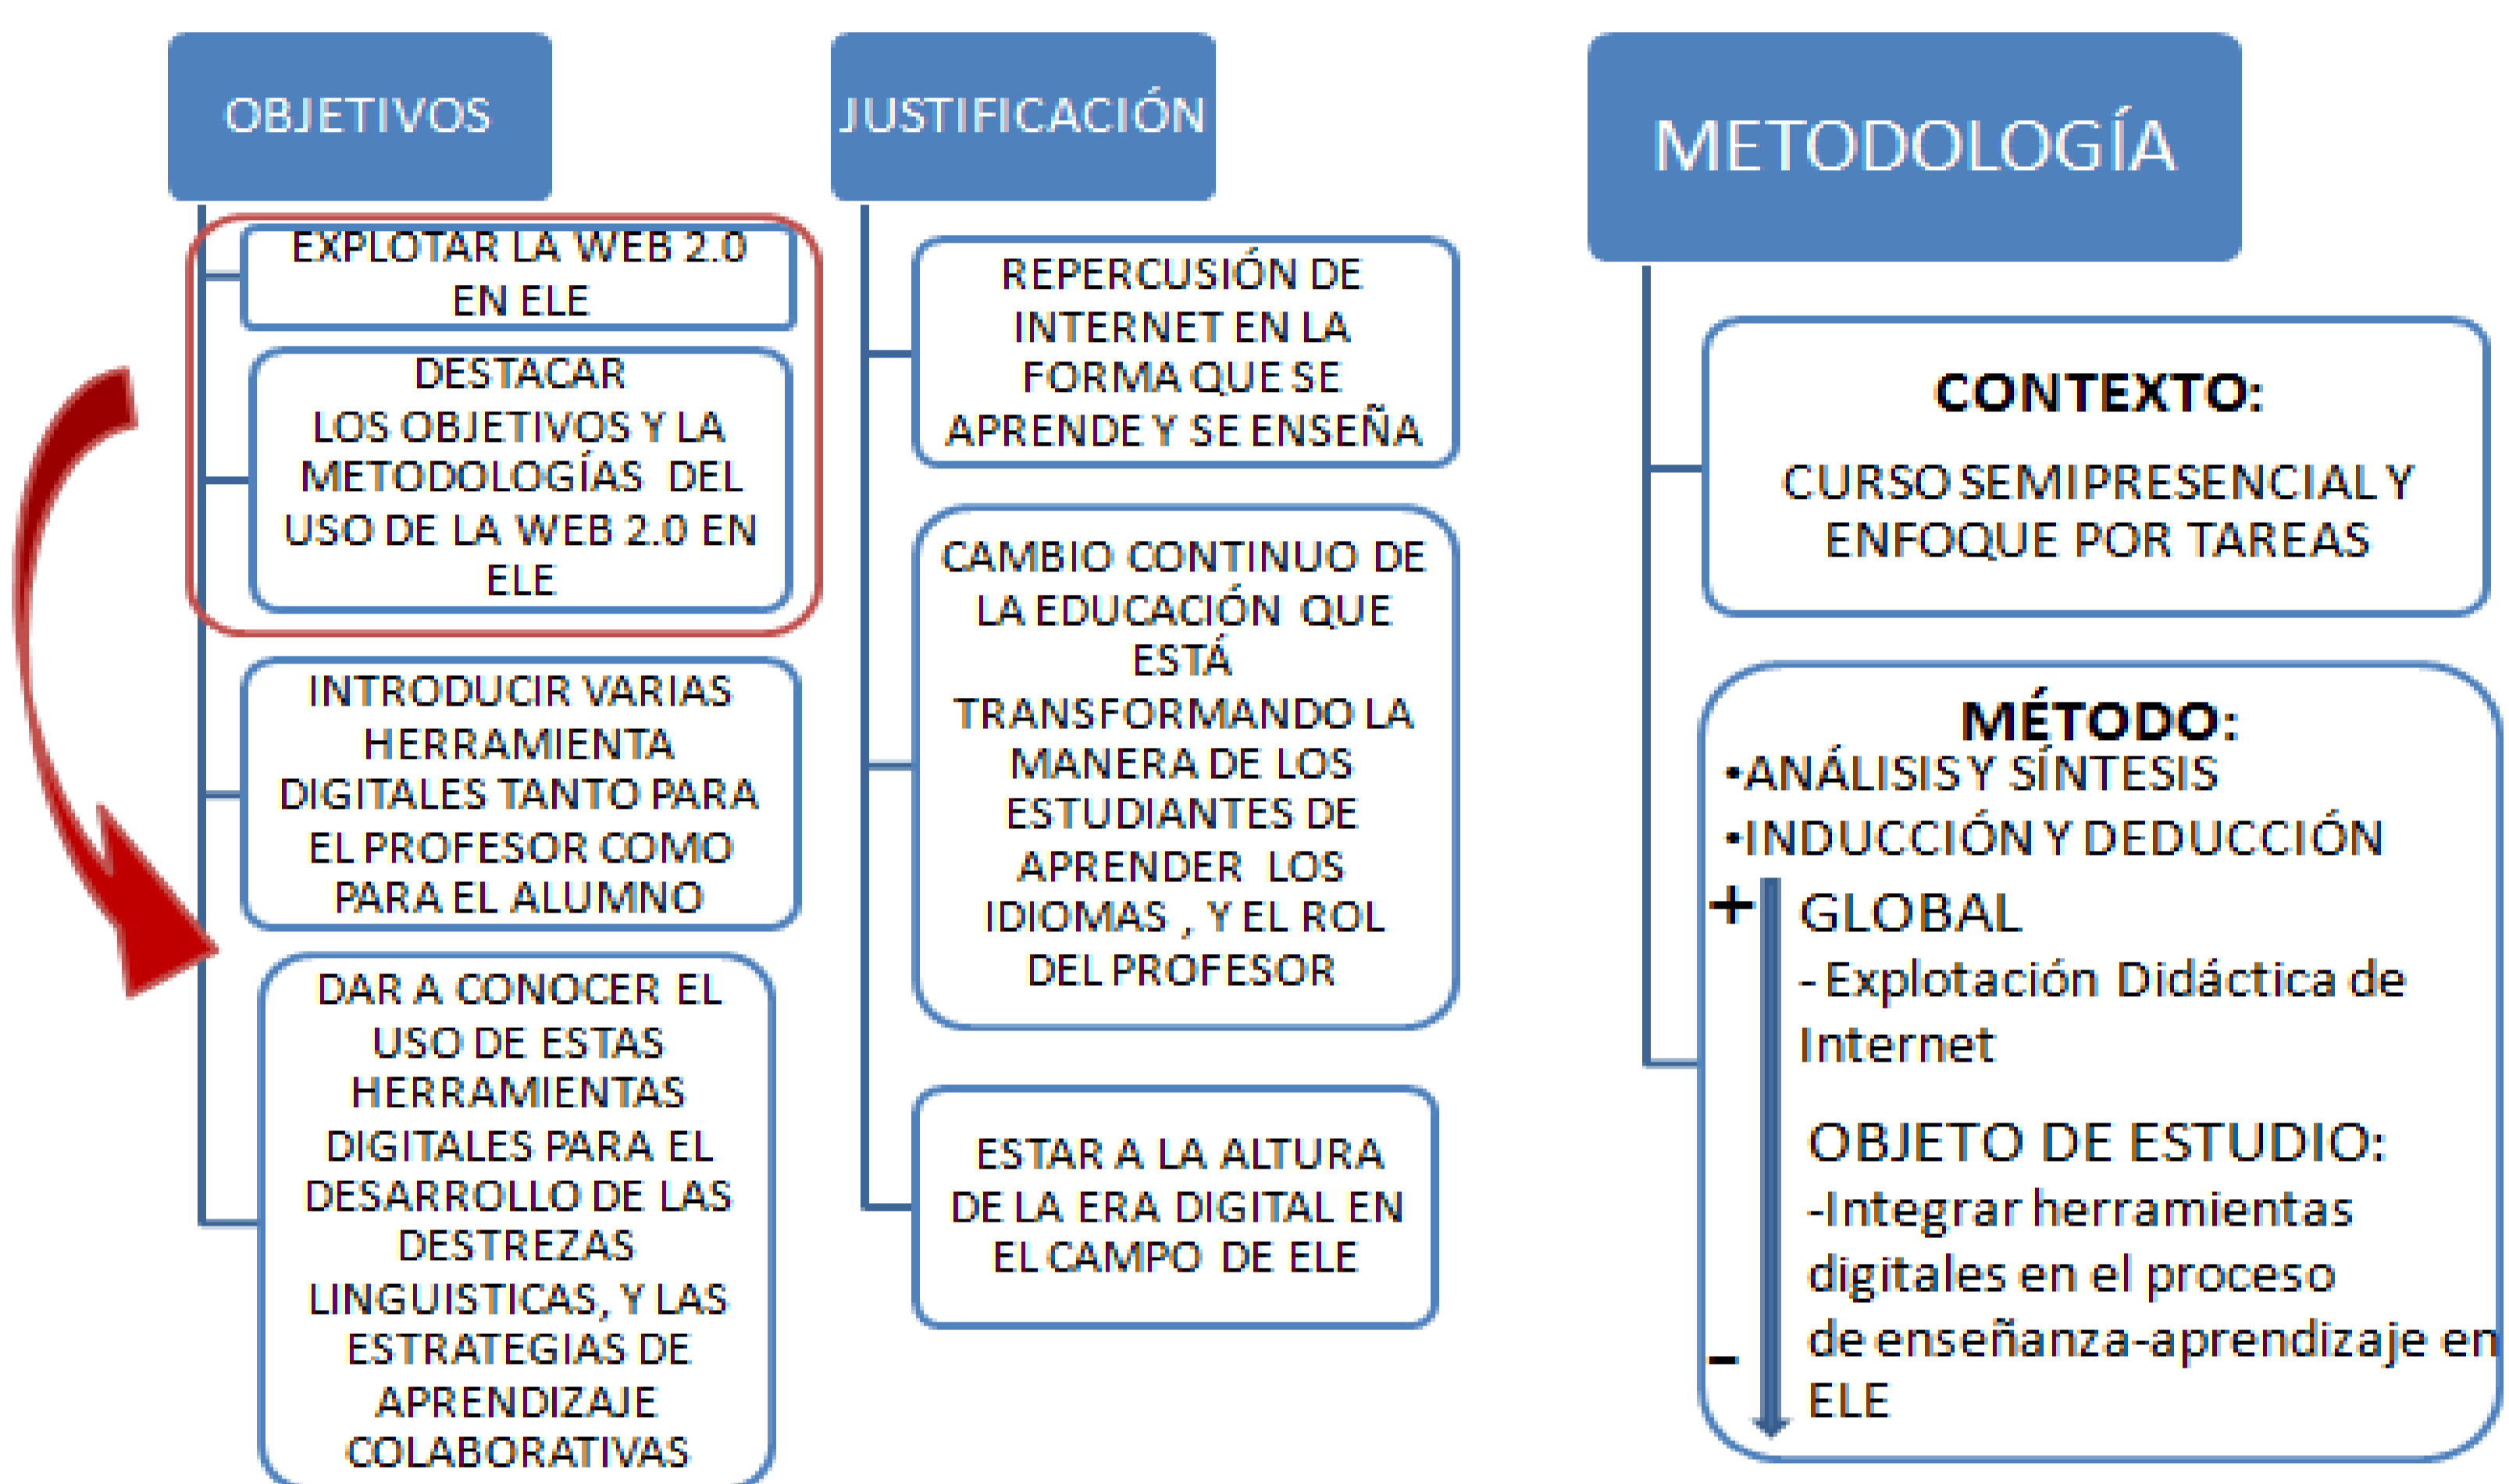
OBJETIVOS

EXPLOTAR LA WEB 2.0 EN ELE

DESTACAR LOS OBJETIVOS Y LA METODOLOGÍAS DEL USO DE LA WEB 2.0 EN ELE

INTRODUCIR VARIAS HERRAMIENTA DIGITALES TANTO PARA EL PROFESOR COMO PARA EL ALUMNO

DAR A CONOCER EL USO DE ESTAS HERRAMIENTAS DIGITALES PARA EL DESARROLLO DE LAS DESTREZAS LINGUISTICAS, Y LAS ESTRATEGIAS DE APRENDIZAJE COLABORATIVAS

JUSTIFICACIÓN

REPERCUSIÓN DE INTERNET EN LA FORMA QUE SE APRENDE Y SE ENSEÑA

CAMBIO CONTINUO DE LA EDUCACIÓN QUE ESTÁ TRANSFORMANDO LA MANERA DE LOS ESTUDIANTES DE APRENDER LOS IDIOMAS , Y EL ROL DEL PROFESOR

ESTAR A LA ALTURA DE LA ERA DIGITAL EN EL CAMPO DE ELE

METODOLOGÍA

CONTEXTO:

CURSO SEMIPRESENCIAL Y ENFOQUE POR TAREAS

MÉTODO:
•ANÁLISIS Y SÍNTESIS
•INDUCCIÓN Y DEDUCCIÓN
+
GLOBAL
- Explotación Didáctica de Internet

OBJETO DE ESTUDIO:
-Integrar herramientas digitales en el proceso de enseñanza-aprendizaje en ELE
-